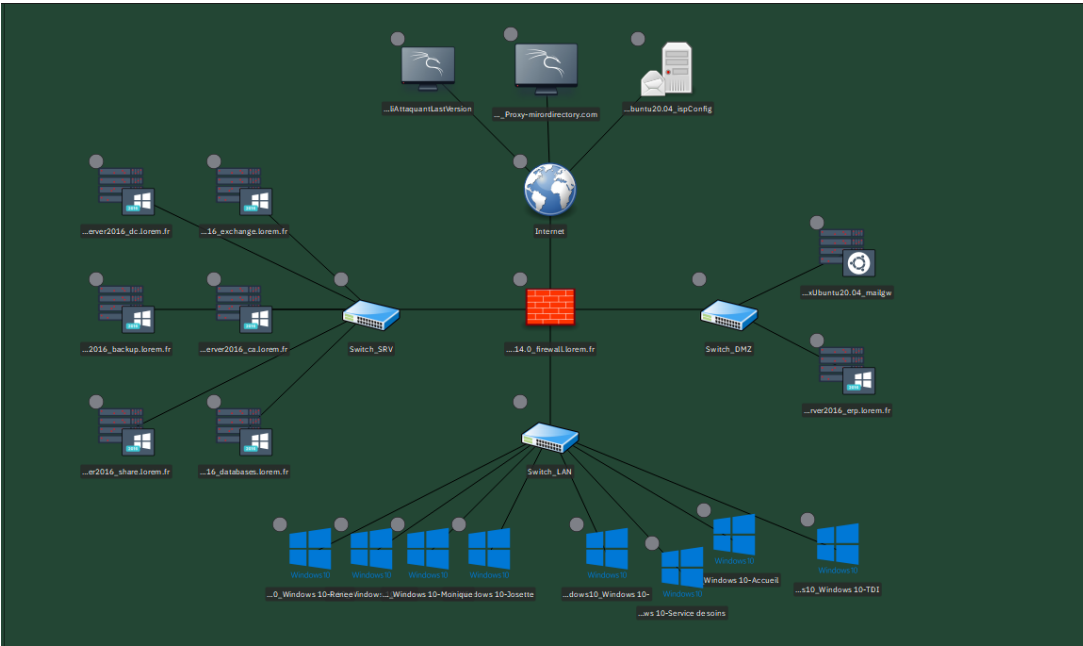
...tAttaquantLastVersion

..._Proxy-mirordirectory.com

...buntu20.04_ispConfig

...erver2016_dc.lorem.fr

...16_exchange.lorem.fr

Internet

...xUbuntu20.04_mailgw

...2016_backup.lorem.fr

...erver2016_ca.lorem.fr

Switch_SRV

...14.0_firewall.lorem.fr

Switch_DMZ

...rver2016_erp.lorem.fr

...er2016_share.lorem.fr

...16_databases.lorem.fr

Switch_LAN

Windows 10

Windows 10

Windows 10

Windows 10

Windows 10

Windows 10

Windows 10

Windows 10

...0_Windows 10-Renee

Window..._Windows 10-Monique

...dows 10-Josette

...dows10_Windows 10-

...ws 10-Service de soins

Windows 10-Accueil

...s10_Windows 10-TDI